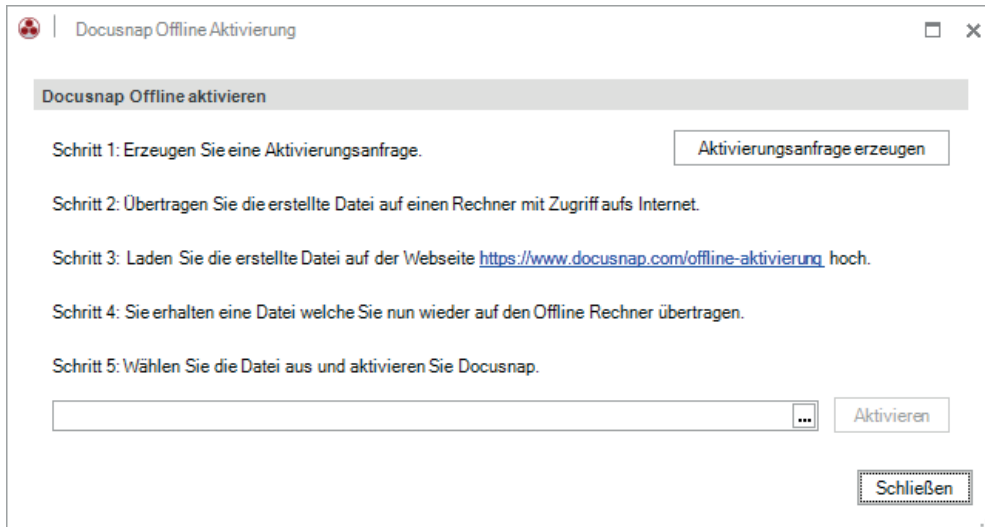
Docusnap Offline Aktivierung

Docusnap Offline aktivieren

Schritt 1: Erzeugen Sie eine Aktivierungsanfrage.

Aktivierungsanfrage erzeugen

Schritt 2: Übertragen Sie die erstellte Datei auf einen Rechner mit Zugriff aufs Internet.

Schritt 3: Laden Sie die erstellte Datei auf der Webseite https://www.docusnap.com/offline-aktivierung hoch.

Schritt 4: Sie erhalten eine Datei welche Sie nun wieder auf den Offline Rechner übertragen.

Schritt 5: Wählen Sie die Datei aus und aktivieren Sie Docusnap.

...

Aktivieren

Schließen